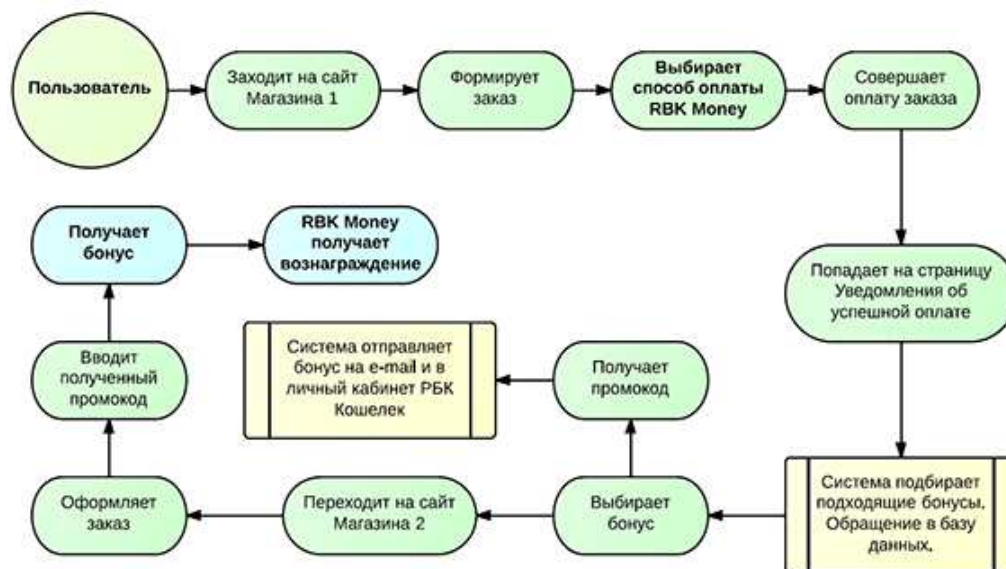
Пользователь

Заходит на сайт Магазина 1

Формирует заказ

Выбирает способ оплаты RBK Money

Совершает оплату заказа

Попадает на страницу Уведомления об успешной оплате

Система подбирает подходящие бонусы. Обращение в базу данных.

Выбирает бонус

Получает промокод

Система отправляет бонус на e-mail и в личный кабинет РБК Кошелек

Переходит на сайт Магазина 2

Оформляет заказ

Вводит полученный промокод

Получает бонус

RBK Money получает вознаграждение